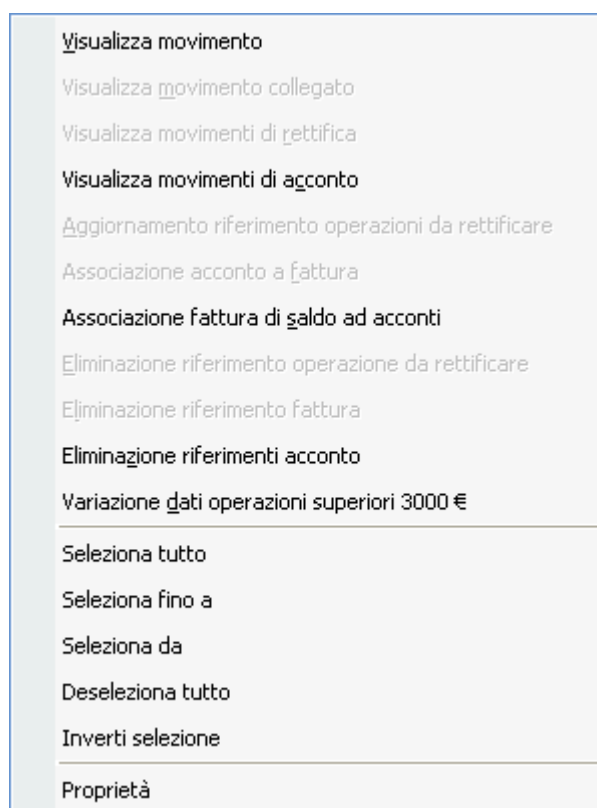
Visualizza movimento
Visualizza movimento collegato
Visualizza movimenti di rettifica
Visualizza movimenti di acconto
Aggiornamento riferimento operazioni da rettificare
Associazione acconto a fattura
Associazione fattura di saldo ad acconti
Eliminazione riferimento operazione da rettificare
Eliminazione riferimento fattura
Eliminazione riferimenti acconto
Variazione dati operazioni superiori 3000 €

Seleziona tutto
Seleziona fino a
Seleziona da
Deseleziona tutto
Inverti selezione

Proprietà